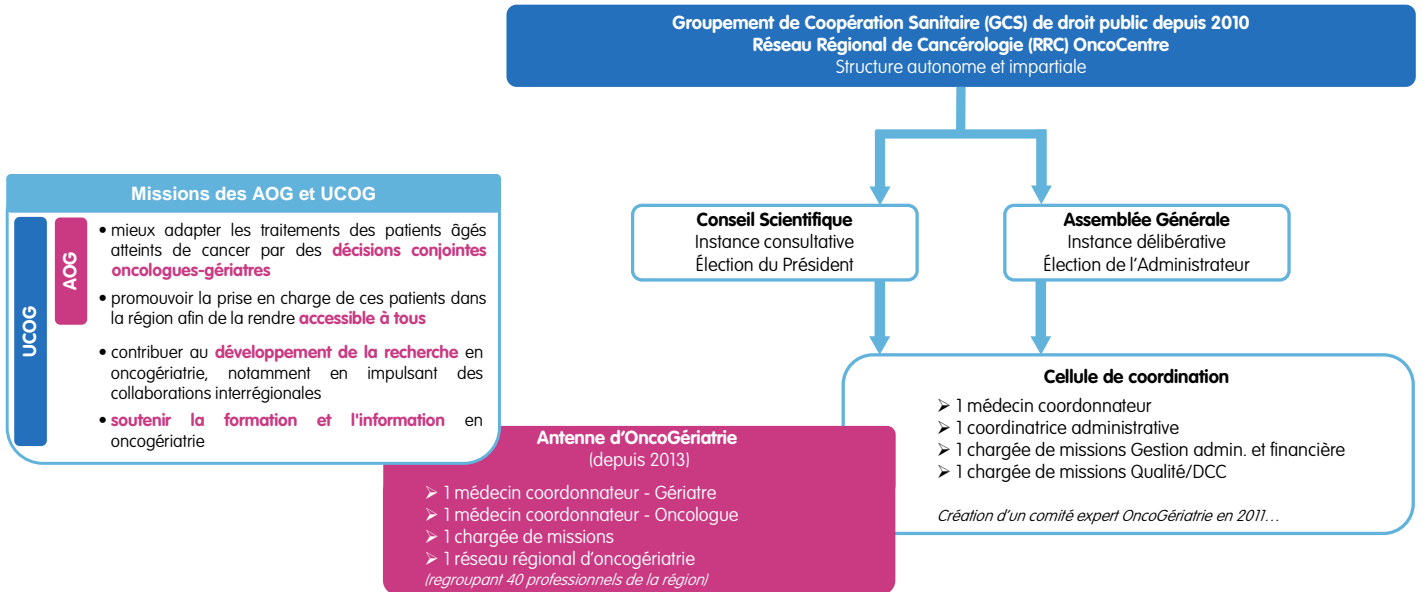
Groupement de Coopération Sanitaire (GCS) de droit public depuis 2010
Réseau Régional de Cancérologie (RRC) OncoCentre
Structure autonome et impartiale

Missions des AOG et UCOG

UCOG

AOG

• mieux adapter les traitements des patients âgés atteints de cancer par des décisions conjointes oncologues-gériatres

• promouvoir la prise en charge de ces patients dans la région afin de la rendre accessible à tous

• contribuer au développement de la recherche en oncogériatrie, notamment en impulsant des collaborations interrégionales

• soutenir la formation et l'information en oncogériatrie

Conseil Scientifique
Instance consultative
Élection du Président

Assemblée Générale
Instance délibérative
Élection de l'Administrateur

Cellule de coordination
➢ 1 médecin coordonnateur
➢ 1 coordinatrice administrative
➢ 1 chargée de missions Gestion admin. et financière
➢ 1 chargée de missions Qualité/DCC

Création d'un comité expert OncoGériatrie en 2011…

Antenne d'OncoGériatrie
(depuis 2013)
➢ 1 médecin coordonnateur - Gériatre
➢ 1 médecin coordonnateur - Oncologue
➢ 1 chargée de missions
➢ 1 réseau régional d'oncogériatrie
(regroupant 40 professionnels de la région)